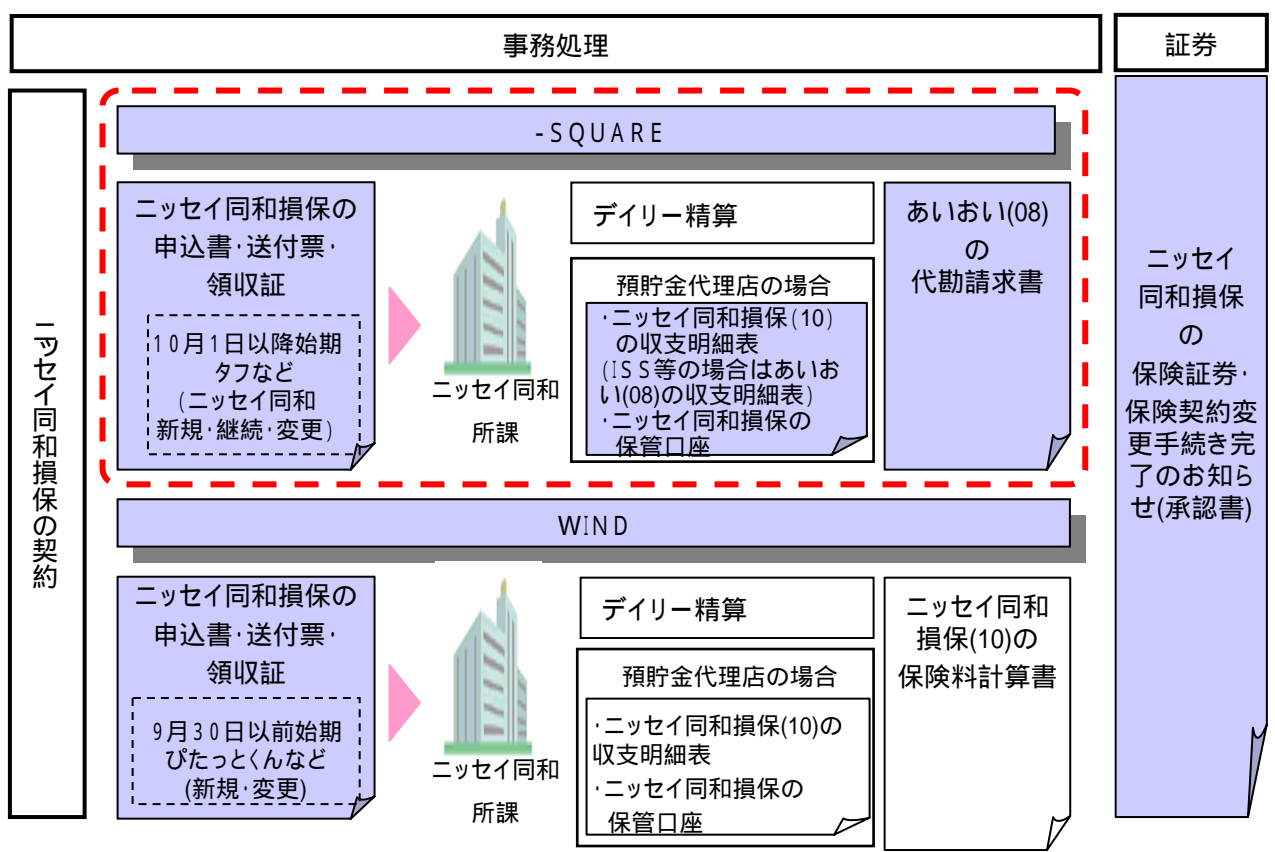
事務処理

証券

ニッセイ同和損保の契約

-SQUARE

ニッセイ同和損保の申込書・送付票・領収証

10月1日以降始期
タフなど
(ニッセイ同和
新規・継続・変更)

ニッセイ同和
所課

デイリー精算

預貯金代理店の場合

・ニッセイ同和損保(10)の収支明細表
(ISS等の場合はあいおい(08)の収支明細表)
・ニッセイ同和損保の保管口座

あいおい(08)
の
代勘請求書

WIND

ニッセイ同和損保の申込書・送付票・領収証

9月30日以前始期
ぴたっとくんなど
(新規・変更)

ニッセイ同和
所課

デイリー精算

預貯金代理店の場合

・ニッセイ同和損保(10)の収支明細表
・ニッセイ同和損保の保管口座

ニッセイ同和損保(10)の保険料計算書

ニッセイ
同和損保
の
保険証券・保険契約変更手続き完了のお知らせ(承認書)